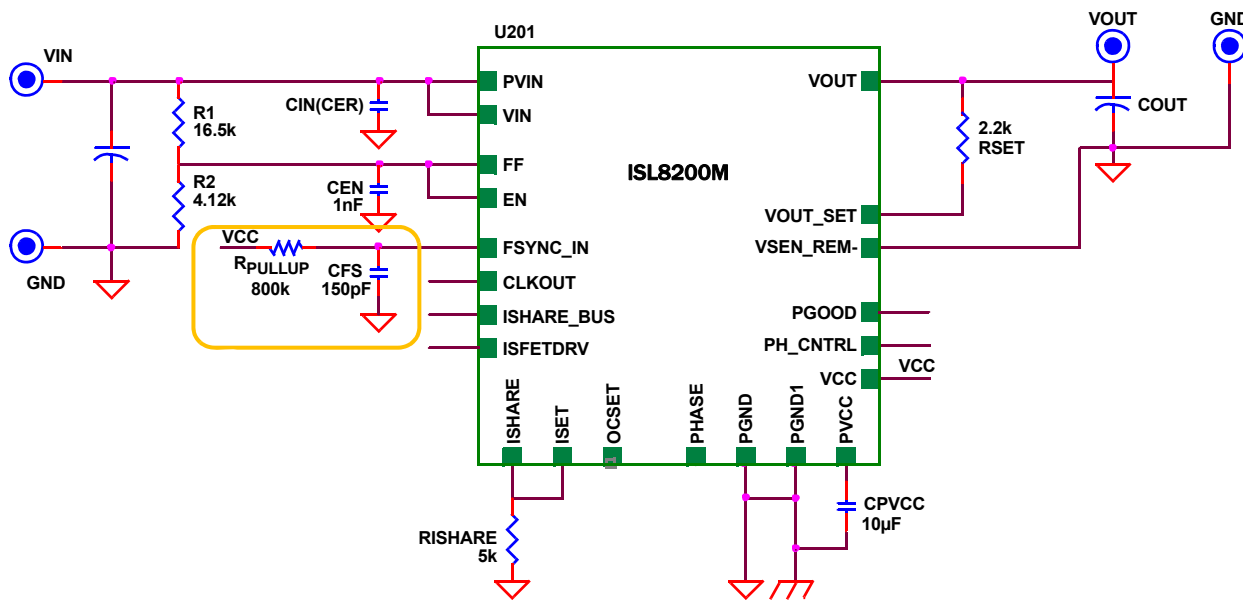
U201

VIN

GND

R1
16.5k

R2
4.12k

CIN(CER)

CEN
1nF

VCC
$R_{PULLUP}$
800k

CFS
150pF

PVIN
VIN
FF
EN
FSYNC_IN
CLKOUT
ISHARE_BUS
ISFETDRV

ISL8200M

VOUT
VOUT_SET
VSEN_REM-
PGOOD
PH_CNTRL
VCC

VCC

VOUT
GND

COUT

2.2k
RSET

ISHARE
ISET
OCSET
PHASE
PGND
PGND1
PVCC

RISHARE
5k

CPVCC
10µF